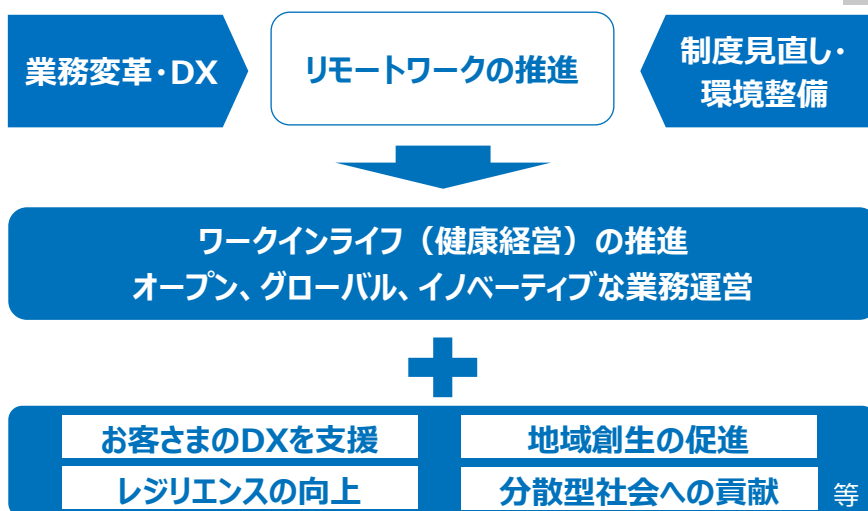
業務変革・DX

リモートワークの推進

制度見直し・環境整備

ワークインライフ（健康経営）の推進
オープン、グローバル、イノベーティブな業務運営

お客さまのDXを支援

地域創生の促進

レジリエンスの向上

分散型社会への貢献

等